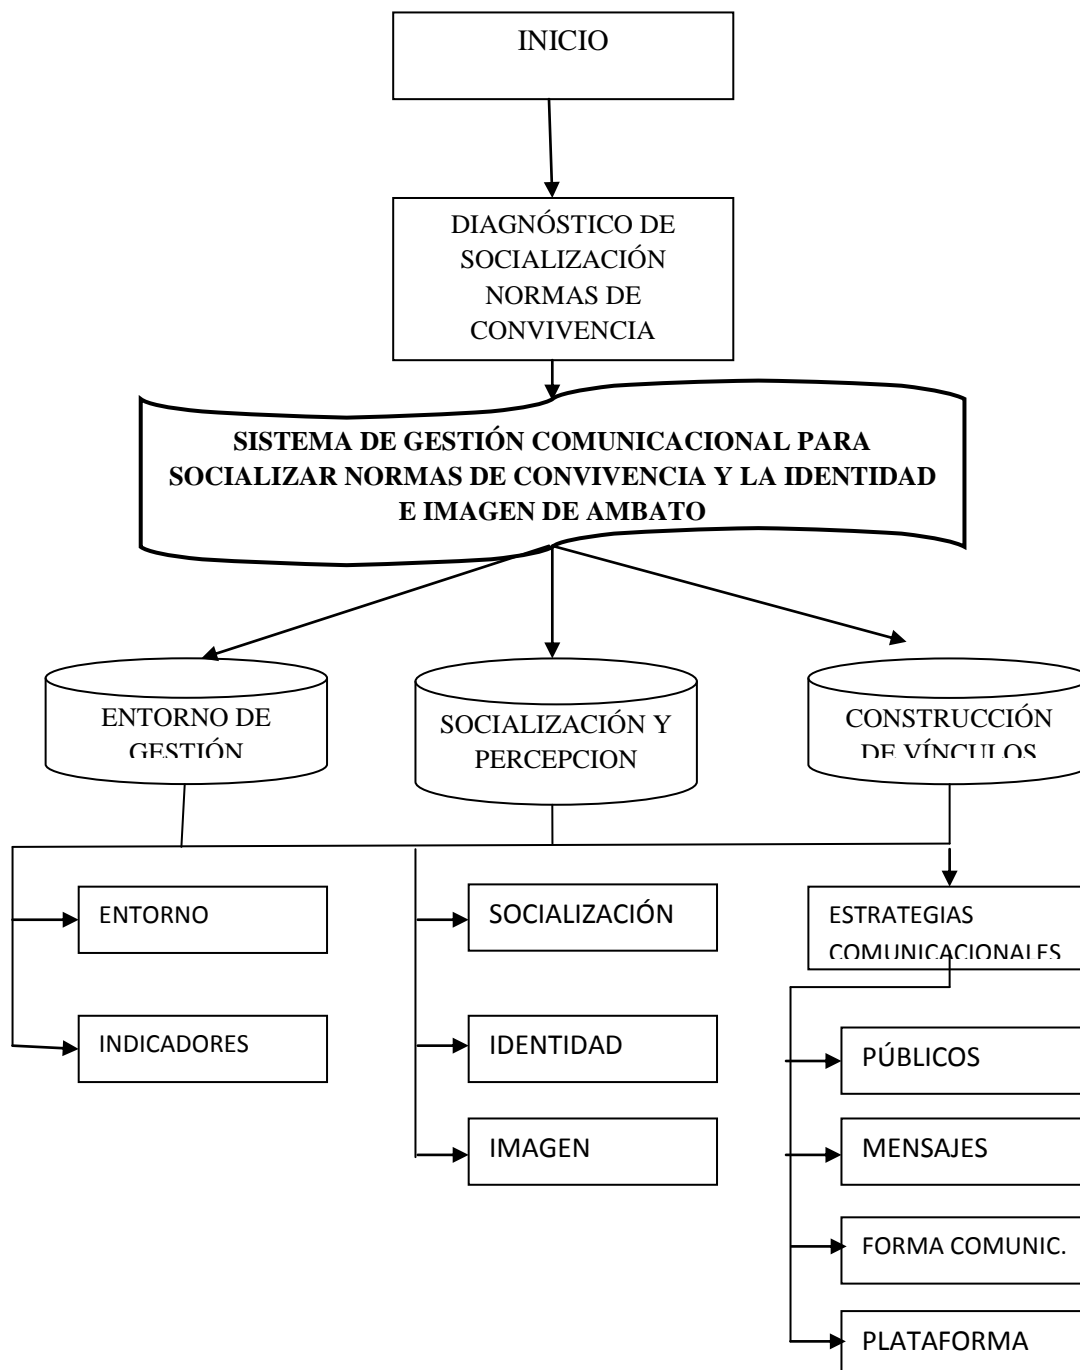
INICIO

DIAGNÓSTICO DE SOCIALIZACIÓN NORMAS DE CONVIVENCIA

SISTEMA DE GESTIÓN COMUNICACIONAL PARA SOCIALIZAR NORMAS DE CONVIVENCIA Y LA IDENTIDAD E IMAGEN DE AMBATO

ENTORNO DE GESTIÓN

SOCIALIZACIÓN Y PERCEPCION

CONSTRUCCIÓN DE VÍNCULOS

ENTORNO

INDICADORES

SOCIALIZACIÓN

IDENTIDAD

IMAGEN

ESTRATEGIAS COMUNICACIONALES

PÚBLICOS

MENSAJES

FORMA COMUNIC.

PLATAFORMA